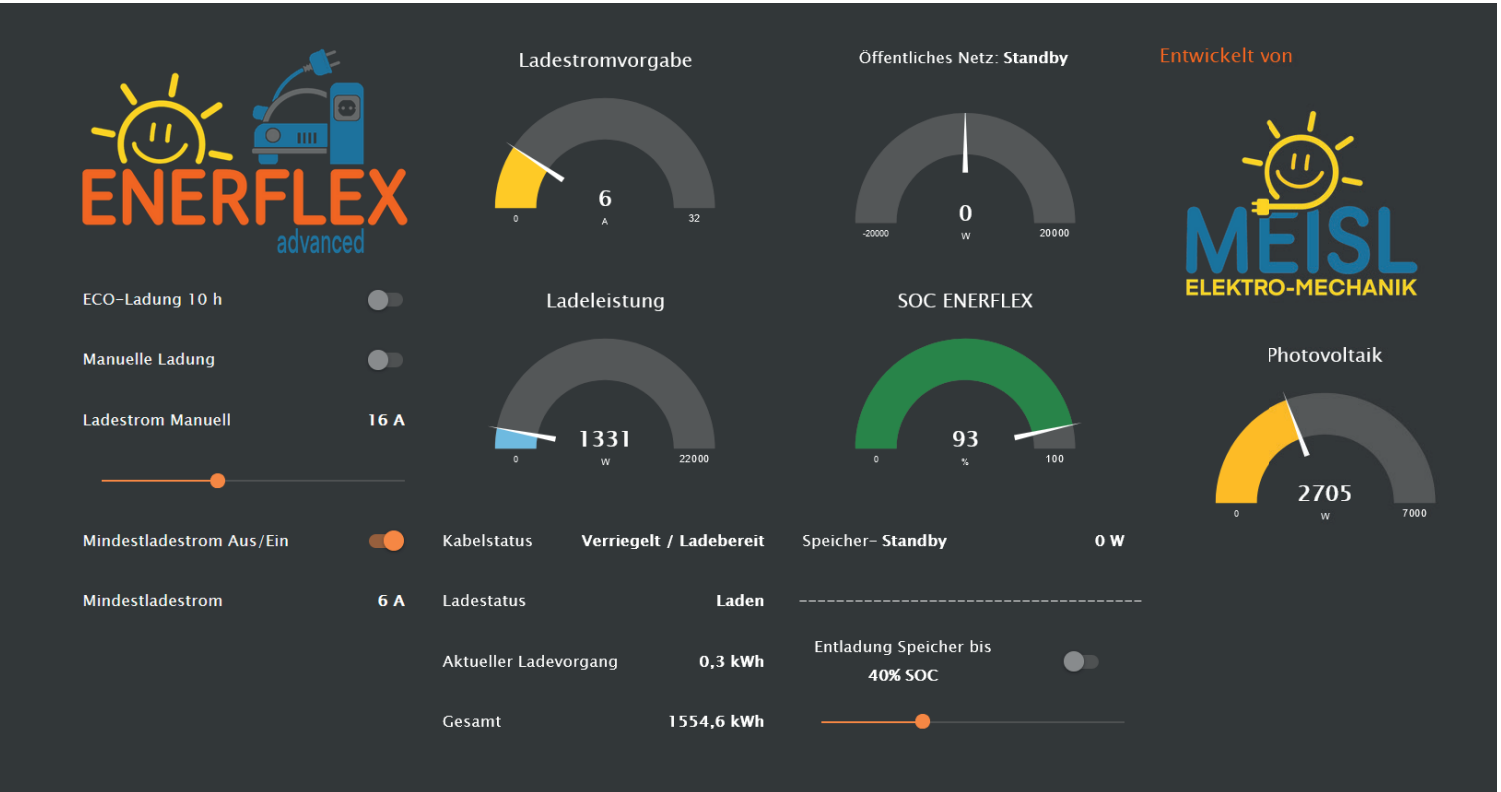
ENERFLEX
advanced

Ladestromvorgabe
6
A
0
32

Öffentliches Netz: Standby
0
W
-20000
20000

Entwickelt von

MEISL
ELEKTRO-MECHANIK

ECO-Ladung 10 h

Manuelle Ladung

Ladestrom Manuell 16 A

Ladeleistung
1331
W
0
22000

SOC ENERFLEX
93
%
0
100

Photovoltaik
2705
W
0
7000

Mindestladestrom Aus/Ein

Mindestladestrom 6 A

Kabelstatus Verriegelt / Ladebereit

Ladestatus Laden

Aktueller Ladevorgang 0,3 kWh

Gesamt 1554,6 kWh

Speicher- Standby 0 W

Entladung Speicher bis
40% SOC